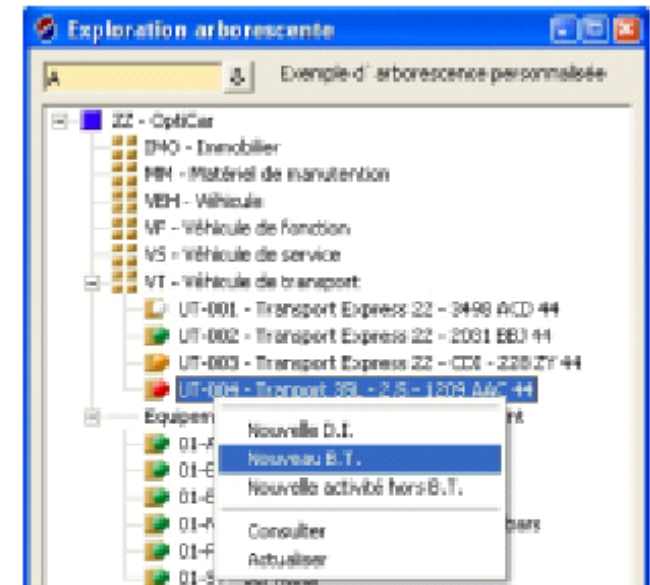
Exploration arborescente

A

Exemple d' arborescence personnalisée

ZZ - OptiCar
IMO - Immobilier
MH - Matériel de manutention
VEH - Véhicule
VF - Véhicule de fonction
VS - Véhicule de service
VT - Véhicule de transport
UT-001 - Transport Express 22 - 3498 ACD 44
UT-002 - Transport Express 22 - 2081 BBJ 44
UT-003 - Transport Express 22 - CDI - 228 ZY 44
UT-004 - Transport 35L - 2.5 - 1209 AAC 44
Equipem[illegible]nt
01-A
01-E
01-E
01-M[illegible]ers
01-F
01-S

Nouvelle D.I.
Nouveau B.T.
Nouvelle activité hors B.T.
Consulter
Actualiser